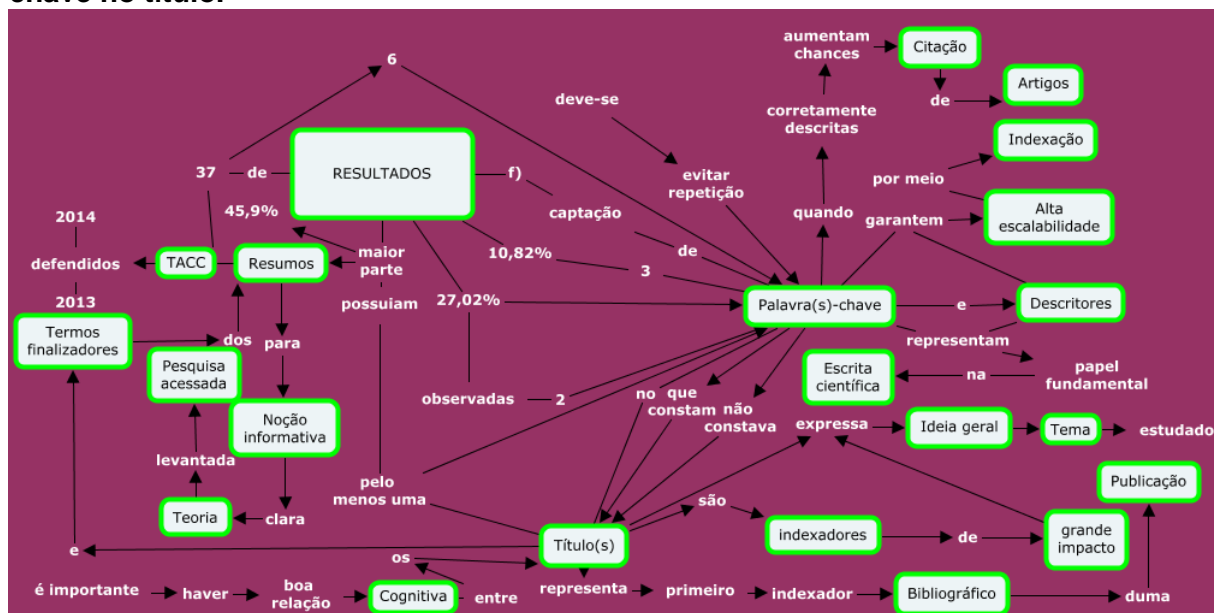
chave no título.

6
deve-se
aumentam chances
Citação
de
Artigos
corretamente descritas
Indexação
evitar repetição
por meio
37
de
RESULTADOS
f)
captação
quando
garantem
Alta escalabilidade
45,9%
2014
defendidos
TACC
Resumos
maior parte
10,82%
de
3
2013
possuíam
27,02%
Palavra(s)-chave
e
Descritores
Termos finalizadores
dos
para
representam
Pesquisa acessada
Escrita científica
na
papel fundamental
observadas
2
no
que constam
não constava
Noção informativa
expressa
Ideia geral
Tema
estudado
levantada
pelo menos uma
Publicação
Teoria
clara
são
indexadores
de
grande impacto
e
Título(s)
os
é importante
haver
boa relação
Cognitiva
entre
representa
primeiro
indexador
Bibliográfico
duma